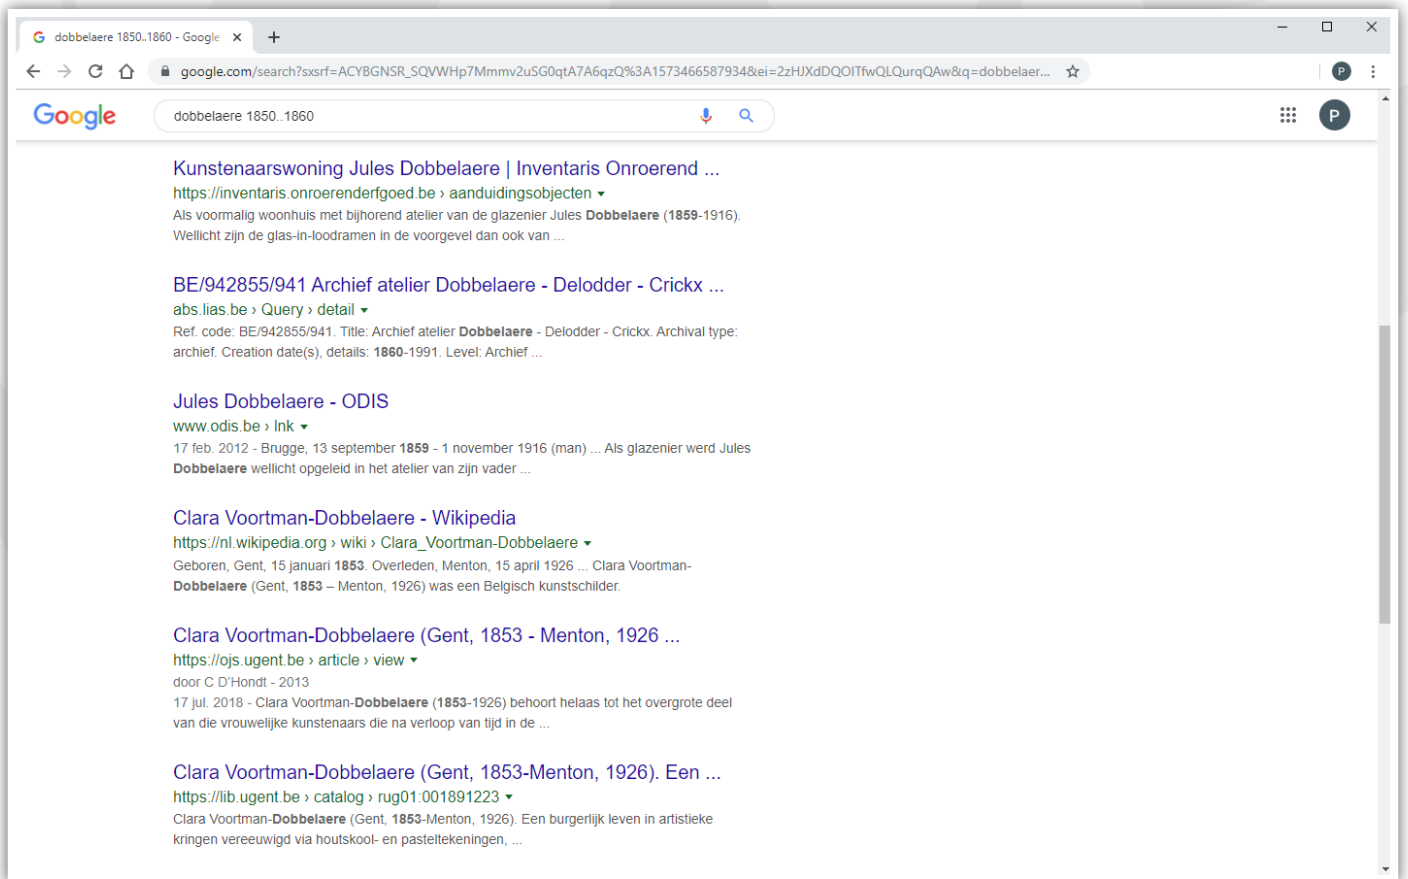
G dobbelaere 1850..1860 - Google ×

google.com/search?sxsrf=ACYBGNSR_SQVWHp7Mmmv2uSG0qtA7A6qzQ%3A1573466587934&ei=2zHJXdDQOITfwQLQurqQAw&q=dobbelaer...

Google

dobbelaere 1850..1860

P

Kunstenaarswoning Jules Dobbelaere | Inventaris Onroerend ...
https://inventaris.onroerenderfgoed.be › aanduidingsobjecten ▾
Als voormalig woonhuis met bijhorend atelier van de glazenier Jules Dobbelaere (1859-1916). Wellicht zijn de glas-in-loodramen in de voorgevel dan ook van ...

BE/942855/941 Archief atelier Dobbelaere - Delodder - Crickx ...
abs.lias.be › Query › detail ▾
Ref. code: BE/942855/941. Title: Archief atelier Dobbelaere - Delodder - Crickx. Archival type: archief. Creation date(s), details: 1860-1991. Level: Archief ...

Jules Dobbelaere - ODIS
www.odis.be › lnk ▾
17 feb. 2012 - Brugge, 13 september 1859 - 1 november 1916 (man) ... Als glazenier werd Jules Dobbelaere wellicht opgeleid in het atelier van zijn vader ...

Clara Voortman-Dobbelaere - Wikipedia
https://nl.wikipedia.org › wiki › Clara_Voortman-Dobbelaere ▾
Geboren, Gent, 15 januari 1853. Overleden, Menton, 15 april 1926 ... Clara Voortman-Dobbelaere (Gent, 1853 – Menton, 1926) was een Belgisch kunstschilder.

Clara Voortman-Dobbelaere (Gent, 1853 - Menton, 1926 ...
https://ojs.ugent.be › article › view ▾
door C D'Hondt - 2013
17 jul. 2018 - Clara Voortman-Dobbelaere (1853-1926) behoort helaas tot het overgrote deel van die vrouwelijke kunstenaars die na verloop van tijd in de ...

Clara Voortman-Dobbelaere (Gent, 1853-Menton, 1926). Een ...
https://lib.ugent.be › catalog › rug01:001891223 ▾
Clara Voortman-Dobbelaere (Gent, 1853-Menton, 1926). Een burgerlijk leven in artistieke kringen vereeuwigd via houtskool- en pasteltekeningen, ...